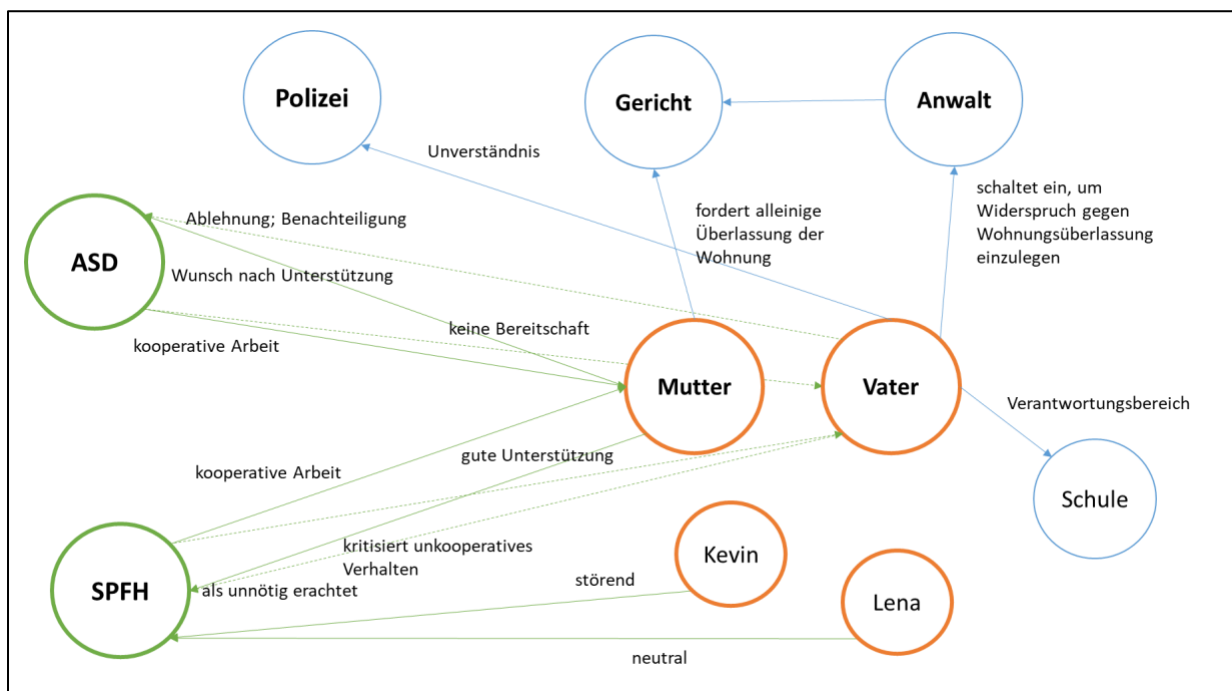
Polizei

Gericht

Anwalt

Unverständnis

ASD

Ablehnung; Benachteiligung

fordert alleinige Überlassung der Wohnung

schaltet ein, um Widerspruch gegen Wohnungsüberlassung einzulegen

Wunsch nach Unterstützung

keine Bereitschaft

kooperative Arbeit

Mutter

Vater

Verantwortungsbereich

kooperative Arbeit

gute Unterstützung

Schule

kritisiert unkooperatives Verhalten

Kevin

SPFH

als unnötig erachtet

störend

Lena

neutral